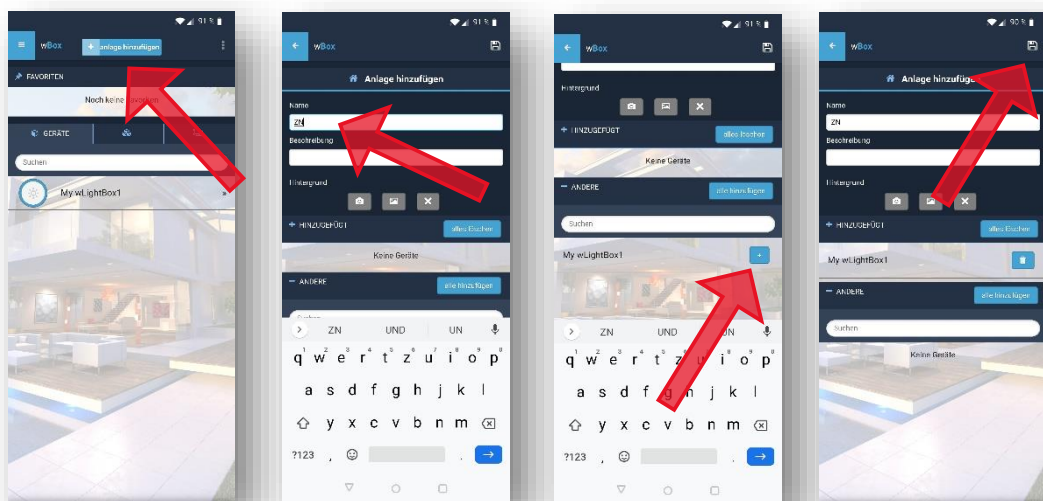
91 %

wBox

+ anlage hinzufügen

FAVORITEN

Noch keine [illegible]

GERÄTE

Suchen

My wLightBox1

91 %

wBox

Anlage hinzufügen

Name

ZN

Beschreibung

Hintergrund

HINZUGEFÜGT

alles löschen

Keine Geräte

ANDERE

alle hinzufügen

Suchen

ZN UND UN

q w e r t z u i o p

a s d f g h j k l

y x c v b n m

?123 , .

wBox

Hintergrund

HINZUGEFÜGT

alles löschen

Keine Geräte

ANDERE

alle hinzufügen

Suchen

My wLightBox1

+

ZN UND UN

q w e r t z u i o p

a s d f g h j k l

y x c v b n m

?123 , .

90 %

wBox

Anlage hinzufügen

Name

ZN

Beschreibung

Hintergrund

HINZUGEFÜGT

alles löschen

My wLightBox1

ANDERE

alle hinzufügen

Suchen

Keine Geräte